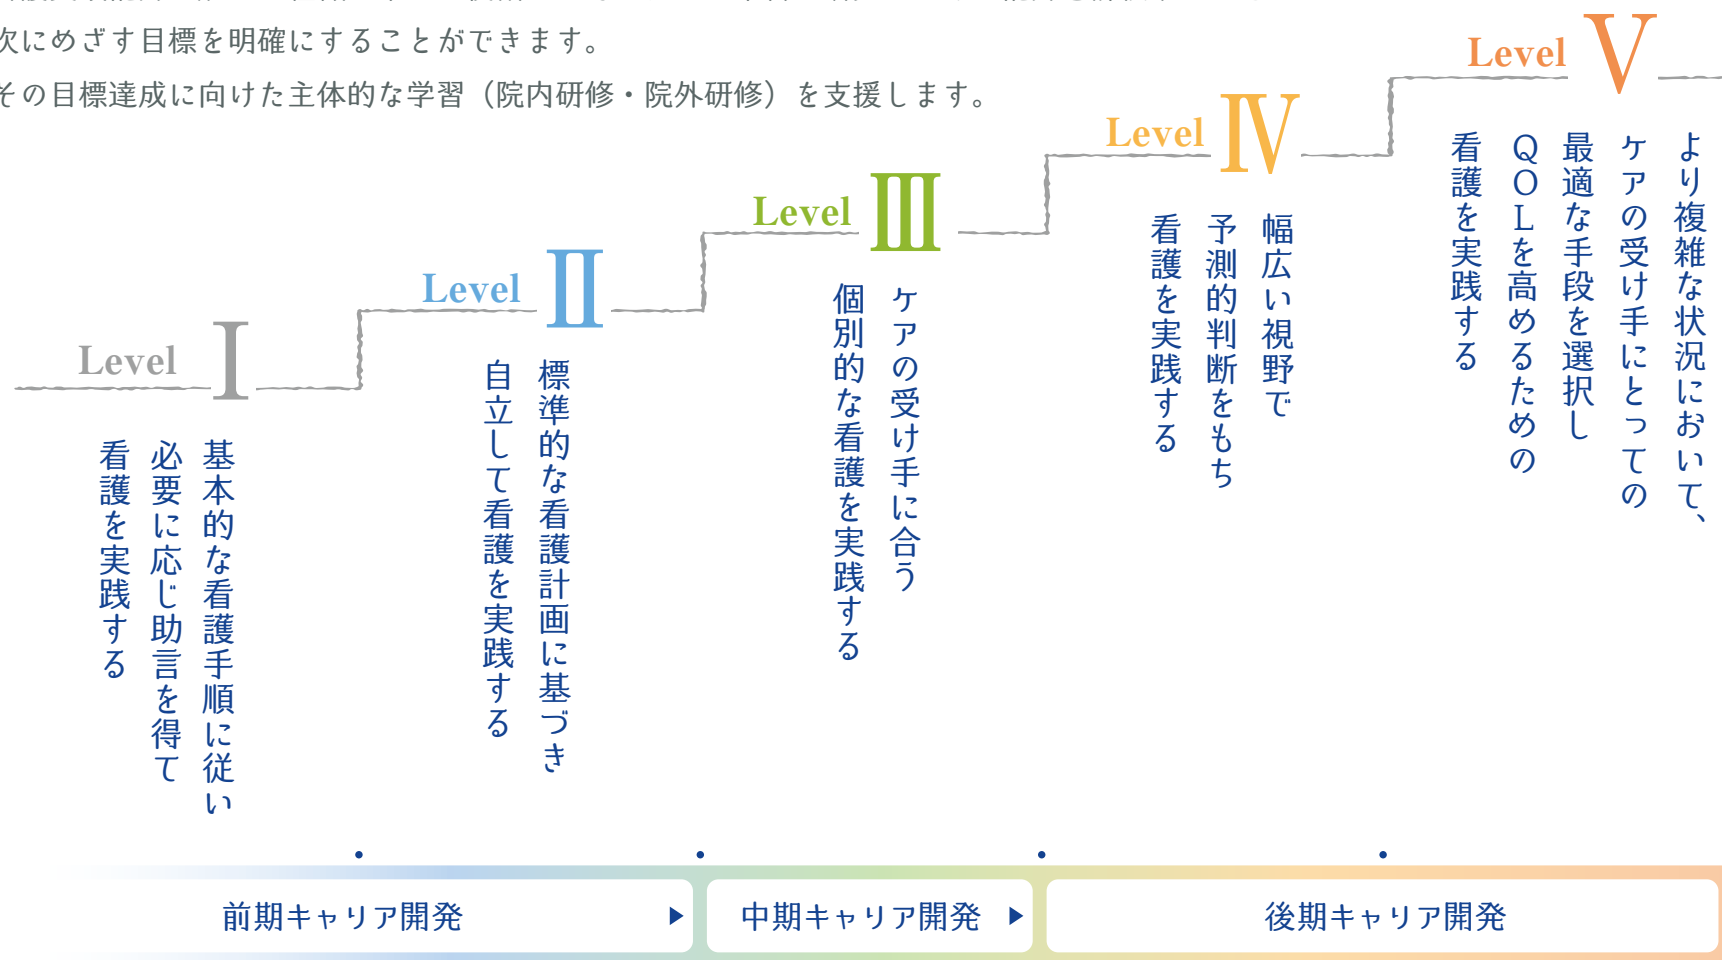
次にめざす目標を明確にすることができます。
その目標達成に向けた主体的な学習（院内研修・院外研修）を支援します。

Level Ⅰ
基本的な看護手順に従い
必要に応じ助言を得て
看護を実践する

Level Ⅱ
標準的な看護計画に基づき
自立して看護を実践する

Level Ⅲ
ケアの受け手に合う
個別的な看護を実践する

Level Ⅳ
幅広い視野で
予測的判断をもち
看護を実践する

Level Ⅴ
より複雑な状況において、
ケアの受け手にとっての
最適な手段を選択し
QOLを高めるための
看護を実践する

前期キャリア開発
中期キャリア開発
後期キャリア開発